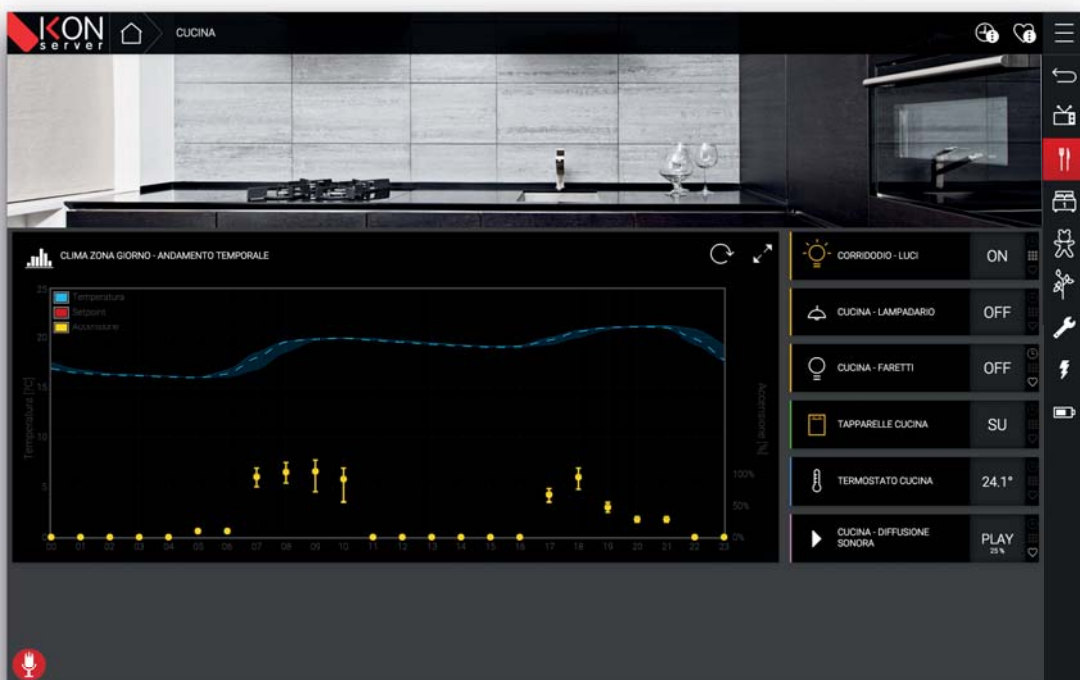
KON server
CUCINA

CLIMA ZONA GIORNO - ANDAMENTO TEMPORALE

Temperatura
Setpoint
Accensione

25
20
15
10
5
0

Temperatura [°C]
Accensione [%]

100%
50%
0%

00 01 02 03 04 05 06 07 08 09 10 11 12 13 14 15 16 17 18 19 20 21 22 23

CORRIDODIO - LUCI | ON
CUCINA - LAMPADARIO | OFF
CUCINA - FARETTI | OFF
TAPPARELLE CUCINA | SU
TERMOSTATO CUCINA | 24.1°
CUCINA - DIFFUSIONE SONORA | PLAY 25 %